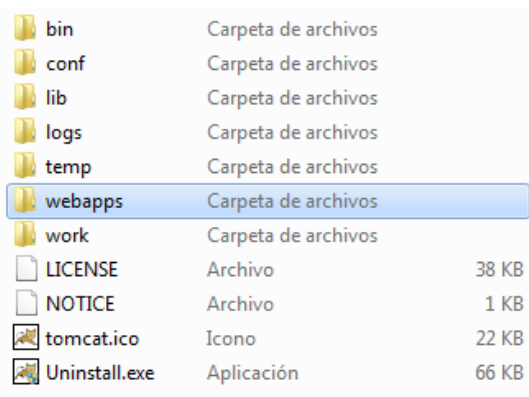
| | | |
|---|---|---|
| bin | Carpeta de archivos | |
| conf | Carpeta de archivos | |
| lib | Carpeta de archivos | |
| logs | Carpeta de archivos | |
| temp | Carpeta de archivos | |
| webapps | Carpeta de archivos | |
| work | Carpeta de archivos | |
| LICENSE | Archivo | 38 KB |
| NOTICE | Archivo | 1 KB |
| tomcat.ico | Icono | 22 KB |
| Uninstall.exe | Aplicación | 66 KB |